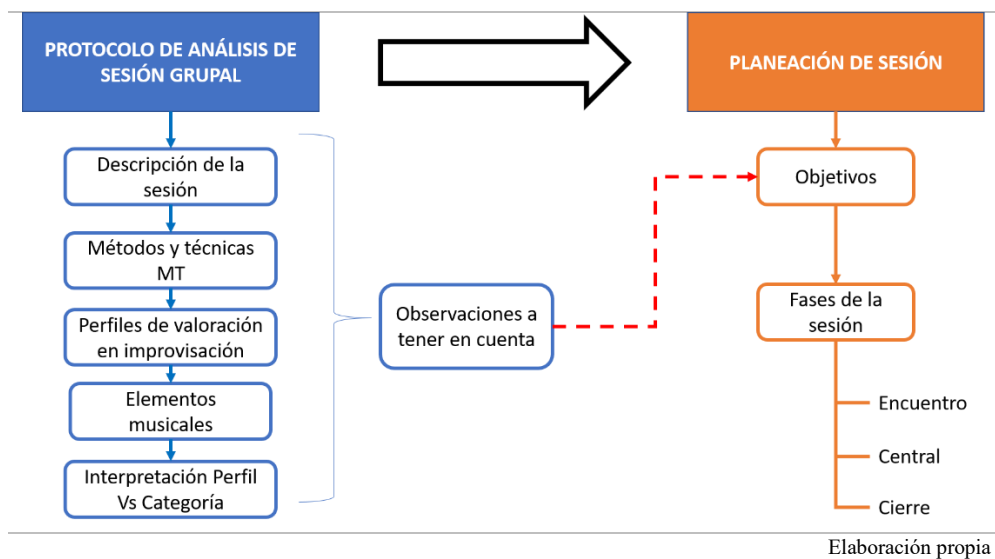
PROTOCOLO DE ANÁLISIS DE SESIÓN GRUPAL

PLANEACIÓN DE SESIÓN

Descripción de la sesión

Métodos y técnicas MT

Perfiles de valoración en improvisación

Elementos musicales

Interpretación Perfil Vs Categoría

Observaciones a tener en cuenta

Objetivos

Fases de la sesión

Encuentro

Central

Cierre

Elaboración propia